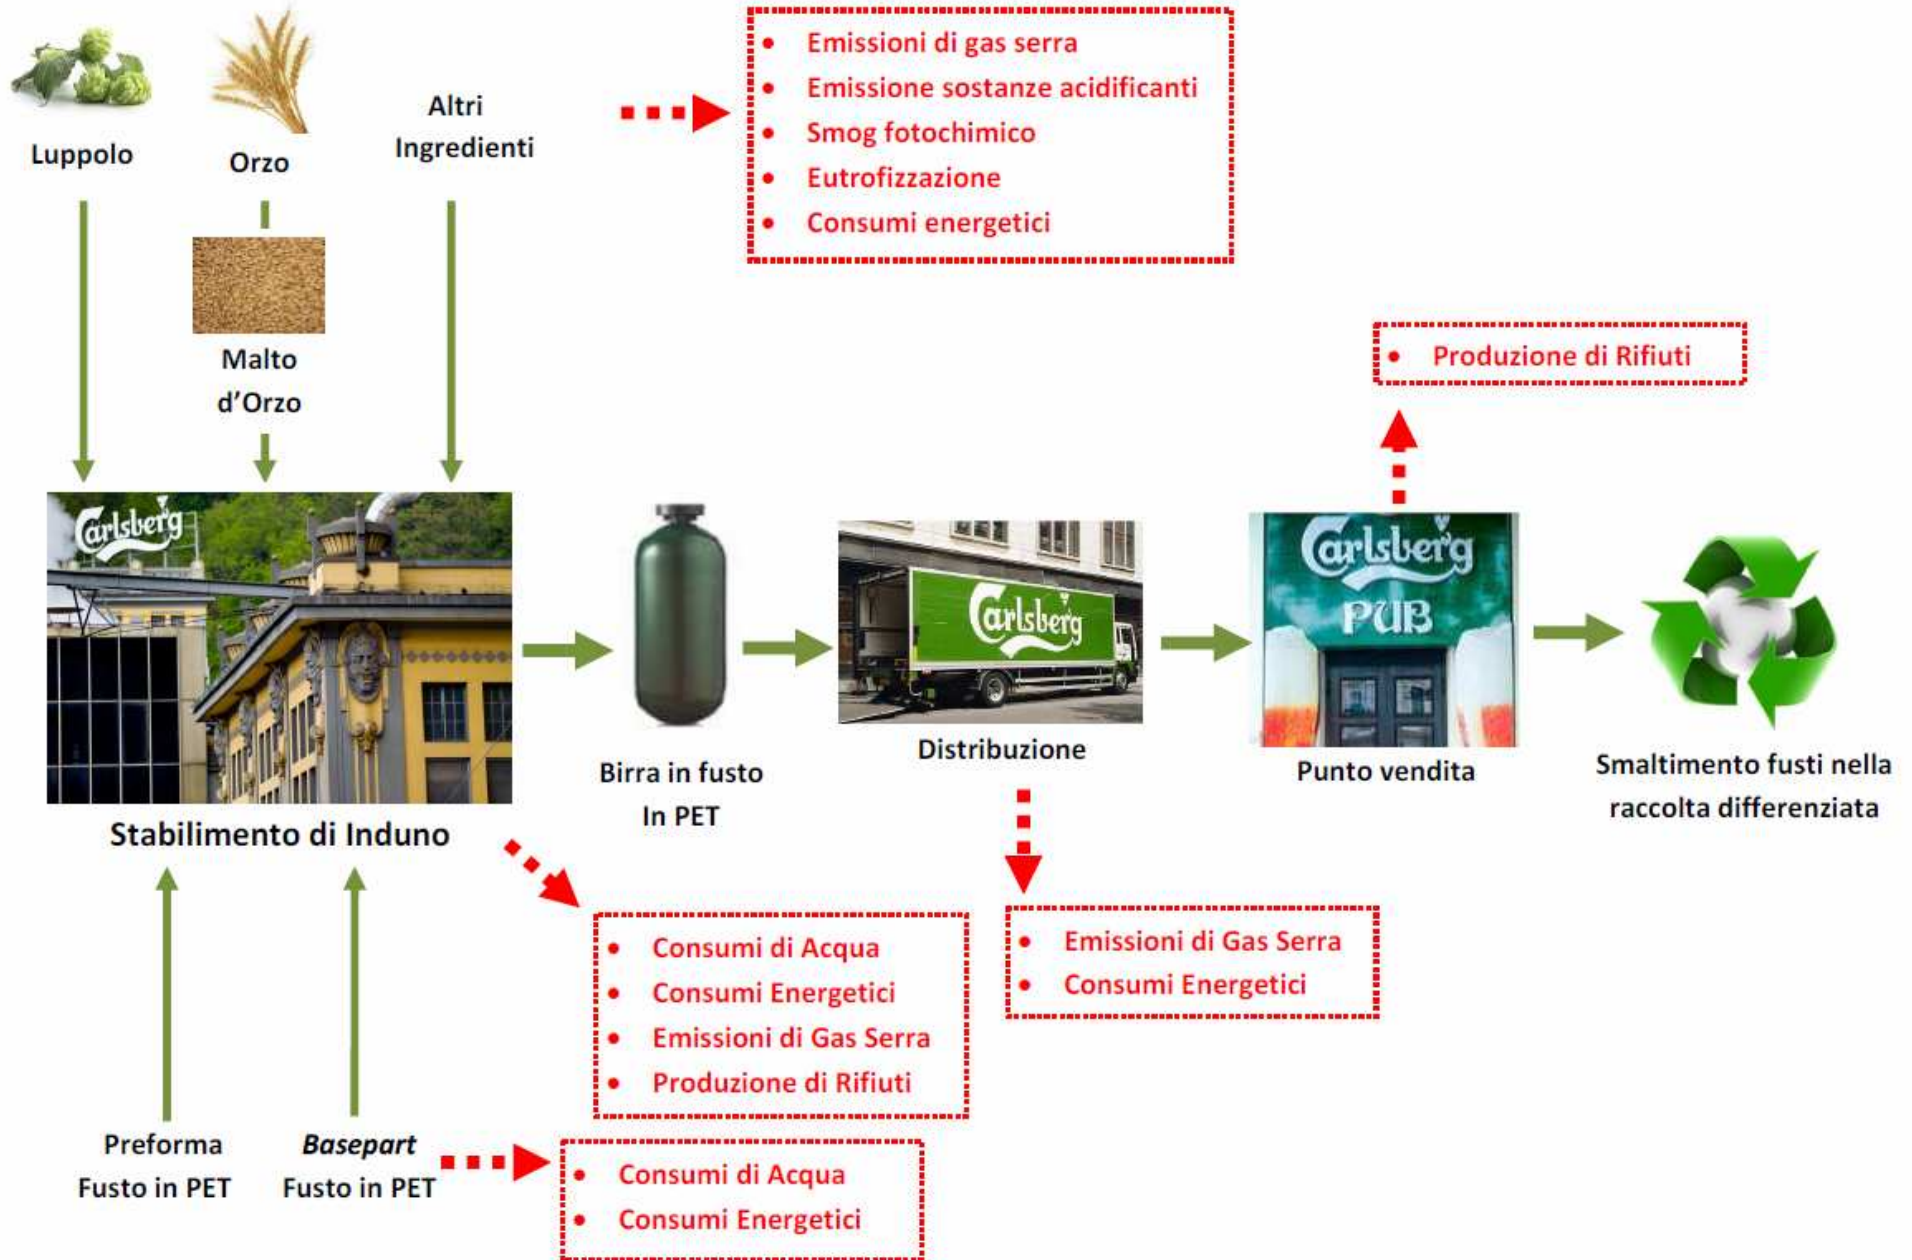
Luppolo

Orzo

Altri Ingredienti

- Emissioni di gas serra
- Emissione sostanze acidificanti
- Smog fotochimico
- Eutrofizzazione
- Consumi energetici

Malto d'Orzo

- Produzione di Rifiuti

Carlsberg

Carlsberg

Carlsberg PUB

Stabilimento di Induno

Birra in fusto In PET

Distribuzione

Punto vendita

Smaltimento fusti nella raccolta differenziata

- Consumi di Acqua
- Consumi Energetici
- Emissioni di Gas Serra
- Produzione di Rifiuti

- Emissioni di Gas Serra
- Consumi Energetici

Preforma Fusto in PET

*Basepart* Fusto in PET

- Consumi di Acqua
- Consumi Energetici